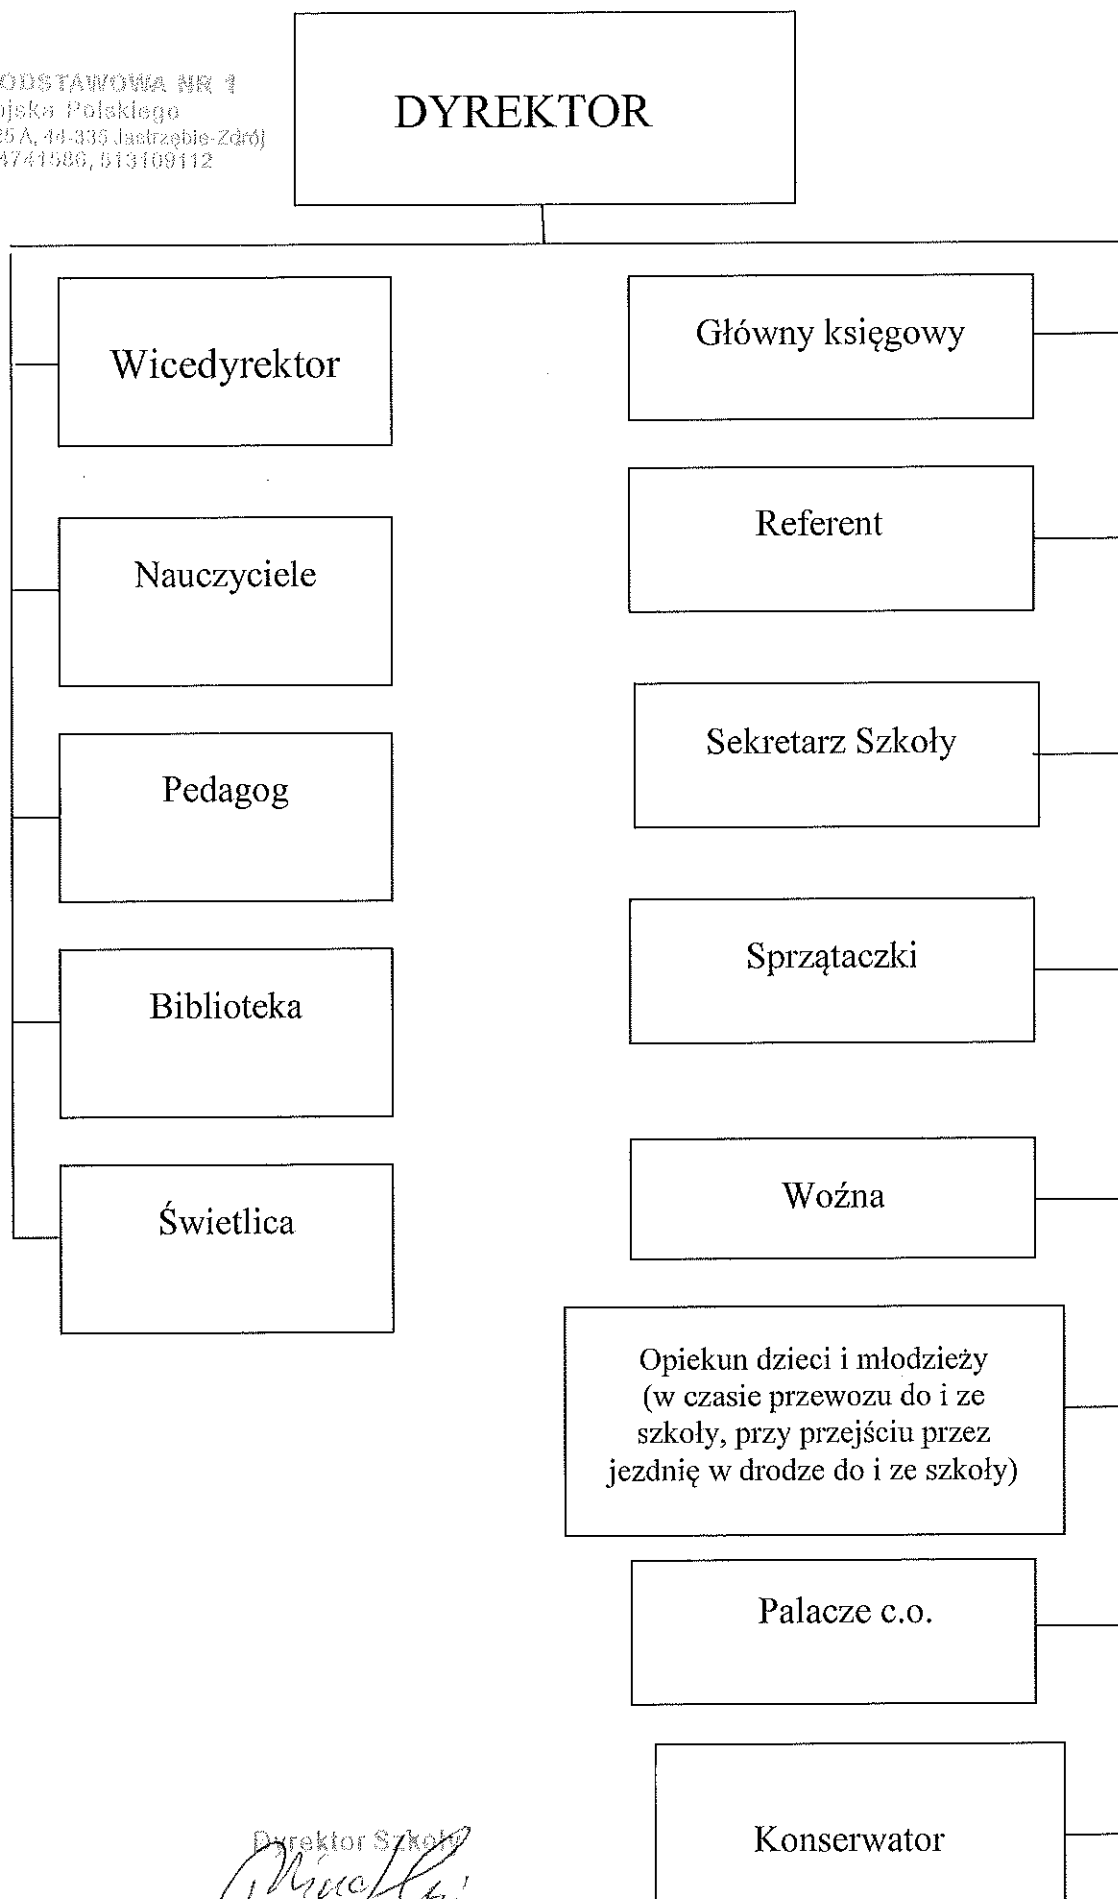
ODSTAWOWA NR 1
ojska Polskiego
25 A, 44-335 Jastrzębie-Zdrój
4741586, 513109112

DYREKTOR

Wicedyrektor

Nauczyciele

Pedagog

Biblioteka

Świetlica

Główny księgowy

Referent

Sekretarz Szkoły

Sprzątaczki

Woźna

Opiekun dzieci i młodzieży (w czasie przewozu do i ze szkoły, przy przejściu przez jezdnię w drodze do i ze szkoły)

Palacze c.o.

Konserwator

Dyrektor Szkoły
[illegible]